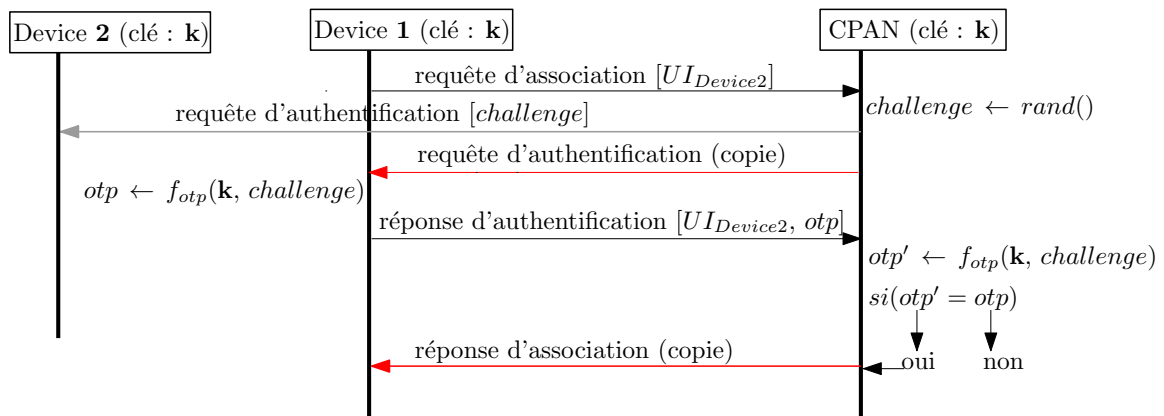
Device **2** (clé : **k**)

Device **1** (clé : **k**)

CPAN (clé : **k**)

requête d'association $[UI_{Device2}]$

$challenge \leftarrow rand()$

requête d'authentification $[challenge]$

requête d'authentification (copie)

$otp \leftarrow f_{otp}(\mathbf{k}, challenge)$

réponse d'authentification $[UI_{Device2}, otp]$

$otp' \leftarrow f_{otp}(\mathbf{k}, challenge)$

$si(otp' = otp)$

réponse d'association (copie)

oui

non